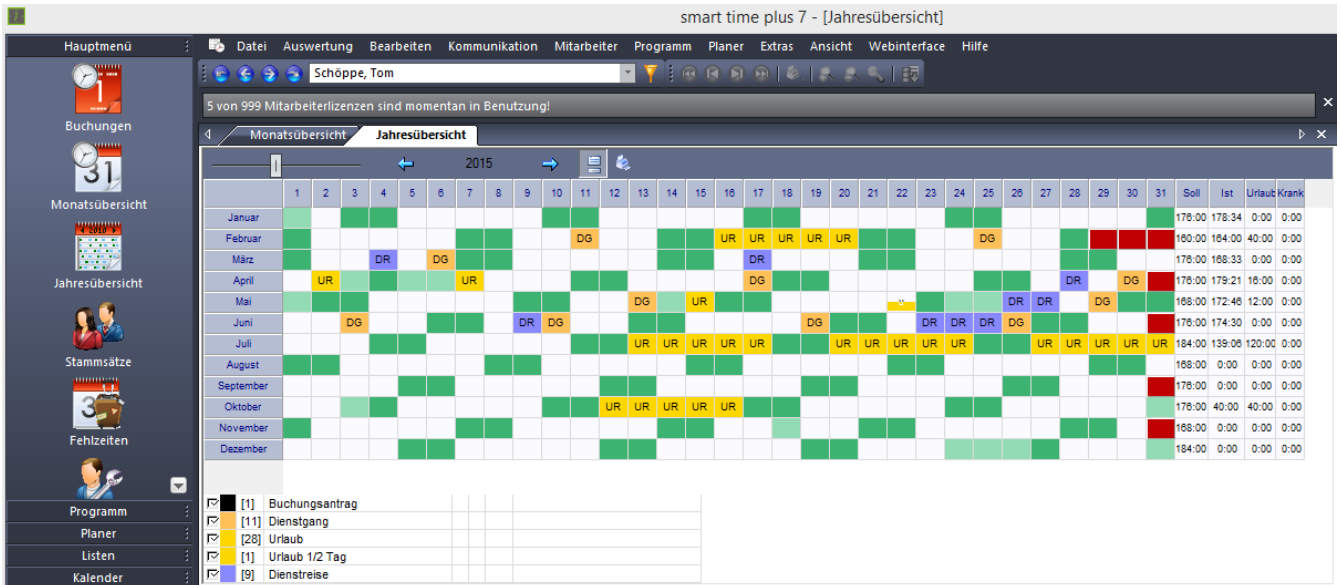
smart time plus 7 - [Jahresübersicht]

Hauptmenü

Buchungen

Monatsübersicht

Jahresübersicht

Stammsätze

Fehlzeiten

Programm

Planer

Listen

Kalender

Datei Auswertung Bearbeiten Kommunikation Mitarbeiter Programm Planer Extras Ansicht Webinterface Hilfe

Schöppe, Tom

5 von 999 Mitarbeiterlizenzen sind momentan in Benutzung!

Monatsübersicht Jahresübersicht

2015

| | 1 | 2 | 3 | 4 | 5 | 6 | 7 | 8 | 9 | 10 | 11 | 12 | 13 | 14 | 15 | 16 | 17 | 18 | 19 | 20 | 21 | 22 | 23 | 24 | 25 | 26 | 27 | 28 | 29 | 30 | 31 | Soll | Ist | Urlaub | Krank |
|---|---|---|---|---|---|---|---|---|---|---|---|---|---|---|---|---|---|---|---|---|---|---|---|---|---|---|---|---|---|---|---|---|---|---|---|
| Januar | | | | | | | | | | | | | | | | | | | | | | | | | | | | | | | | 176:00 | 178:34 | 0:00 | 0:00 |
| Februar | | | | | | | | | | | DG | | | | | UR | UR | UR | UR | UR | | | | | DG | | | | | | | 160:00 | 164:00 | 40:00 | 0:00 |
| März | | | | DR | | DG | | | | | | | | | | | DR | | | | | | | | | | | | | | | 176:00 | 168:33 | 0:00 | 0:00 |
| April | | UR | | | | | UR | | | | | | | | | | DG | | | | | | | | | | | DR | | DG | | 176:00 | 179:21 | 16:00 | 0:00 |
| Mai | | | | | | | | | | | | | DG | | UR | | | | | | | | | | | DR | DR | | DG | | | 168:00 | 172:46 | 12:00 | 0:00 |
| Juni | | | DG | | | | | | DR | DG | | | | | | | | | DG | | | | DR | DR | DR | DG | | | | | | 176:00 | 174:30 | 0:00 | 0:00 |
| Juli | | | | | | | | | | | | | UR | UR | UR | UR | UR | | | UR | UR | UR | UR | UR | | | UR | UR | UR | UR | UR | 184:00 | 139:06 | 120:00 | 0:00 |
| August | | | | | | | | | | | | | | | | | | | | | | | | | | | | | | | | 168:00 | 0:00 | 0:00 | 0:00 |
| September | | | | | | | | | | | | | | | | | | | | | | | | | | | | | | | | 176:00 | 0:00 | 0:00 | 0:00 |
| Oktober | | | | | | | | | | | | UR | UR | UR | UR | UR | | | | | | | | | | | | | | | | 176:00 | 40:00 | 40:00 | 0:00 |
| November | | | | | | | | | | | | | | | | | | | | | | | | | | | | | | | | 168:00 | 0:00 | 0:00 | 0:00 |
| Dezember | | | | | | | | | | | | | | | | | | | | | | | | | | | | | | | | 184:00 | 0:00 | 0:00 | 0:00 |

[1] Buchungsantrag
[11] Dienstgang
[28] Urlaub
[1] Urlaub 1/2 Tag
[9] Dienstreise